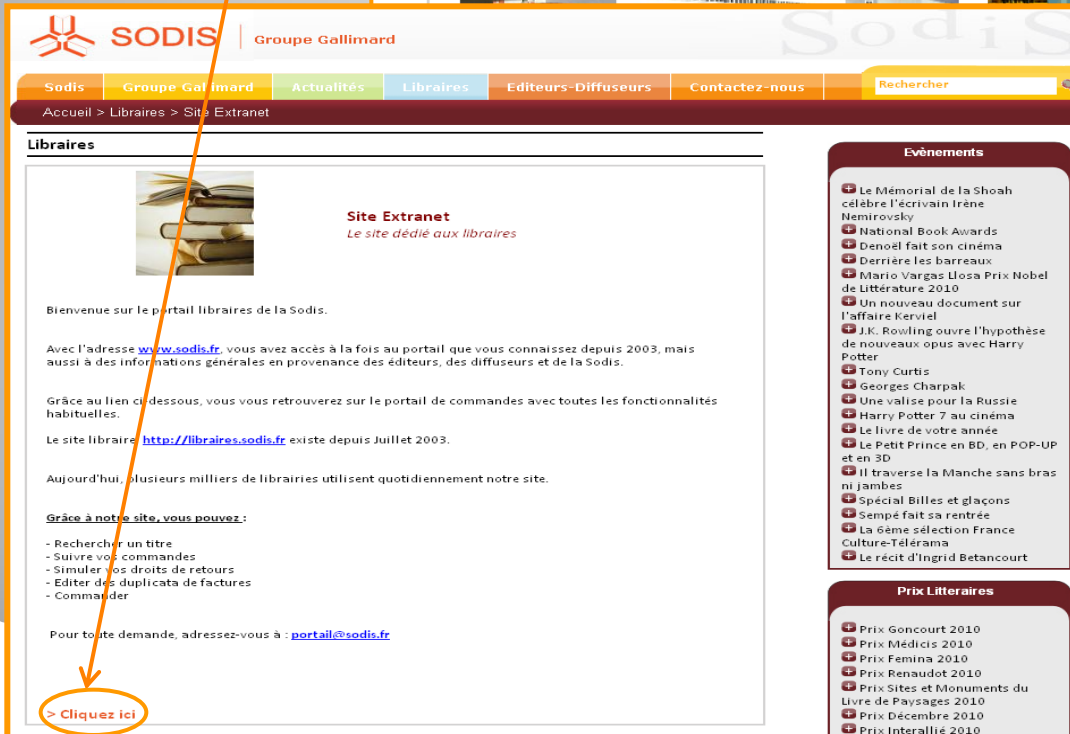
SODIS | Groupe Gallimard

Sodis | Groupe Gallimard | Actualités | Libraires | Editeurs-Diffuseurs | Contactez-nous

Rechercher

Accueil > Libraires > Site Extranet

Libraires

Site Extranet
Le site dédié aux libraires

Bienvenue sur le portail libraires de la Sodis.

Avec l'adresse www.sodis.fr, vous avez accès à la fois au portail que vous connaissez depuis 2003, mais aussi à des informations générales en provenance des éditeurs, des diffuseurs et de la Sodis.

Grâce au lien ci-dessous, vous vous retrouverez sur le portail de commandes avec toutes les fonctionnalités habituelles.

Le site libraire http://libraires.sodis.fr existe depuis Juillet 2003.

Aujourd'hui, plusieurs milliers de librairies utilisent quotidiennement notre site.

Grâce à notre site, vous pouvez :

- Rechercher un titre
- Suivre vos commandes
- Simuler vos droits de retours
- Editer des duplicata de factures
- Commander

Pour toute demande, adressez-vous à : portail@sodis.fr

> Cliquez ici

Evènements

Le Mémorial de la Shoah célèbre l'écrivain Irène Nemirovsky
National Book Awards
Denoël fait son cinéma
Derrière les barreaux
Mario Vargas Llosa Prix Nobel de Littérature 2010
Un nouveau document sur l'affaire Kerviel
J.K. Rowling ouvre l'hypothèse de nouveaux opus avec Harry Potter
Tony Curtis
Georges Charpak
Une valise pour la Russie
Harry Potter 7 au cinéma
Le livre de votre année
Le Petit Prince en BD, en POP-UP et en 3D
Il traverse la Manche sans bras ni jambes
Spécial Billes et glaçons
Sempé fait sa rentrée
La 6ème sélection France Culture-Télérama
Le récit d'Ingrid Betancourt

Prix Litteraires

Prix Goncourt 2010
Prix Médicis 2010
Prix Femina 2010
Prix Renaudot 2010
Prix Sites et Monuments du Livre de Paysages 2010
Prix Décembre 2010
Prix Interallié 2010